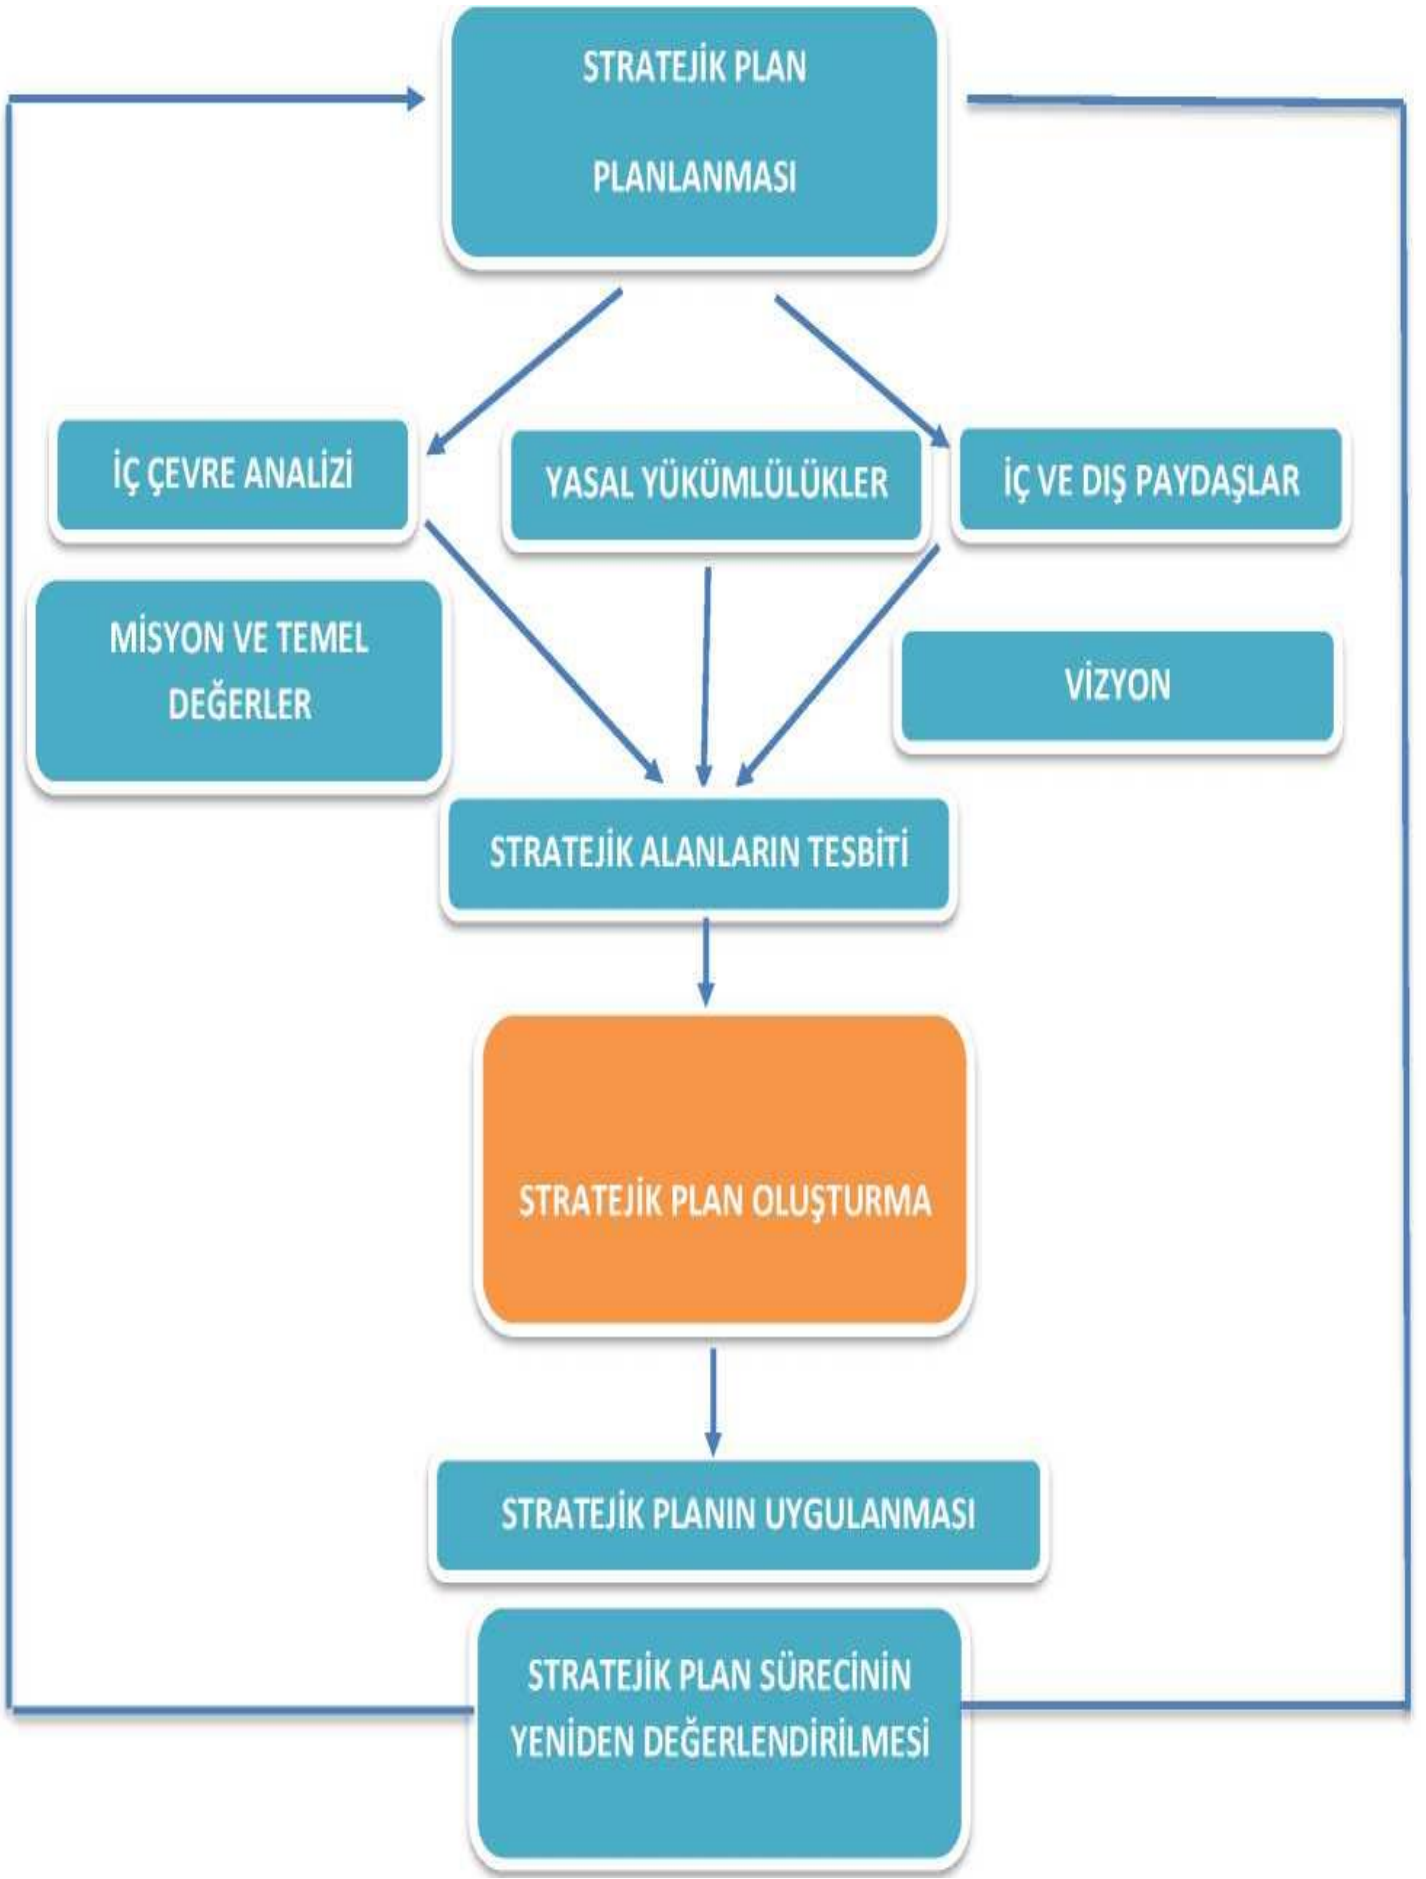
STRATEJİK PLAN

PLANLANMASI

İÇ ÇEVRE ANALİZİ

YASAL YÜKÜMLÜLÜKLER

İÇ VE DIŞ PAYDAŞLAR

MİSYON VE TEMEL DEĞERLER

VİZYON

STRATEJİK ALANLARIN TESBİTİ

STRATEJİK PLAN OLUŞTURMA

STRATEJİK PLANIN UYGULANMASI

STRATEJİK PLAN SÜRECİNİN YENİDEN DEĞERLENDİRİLMESİ